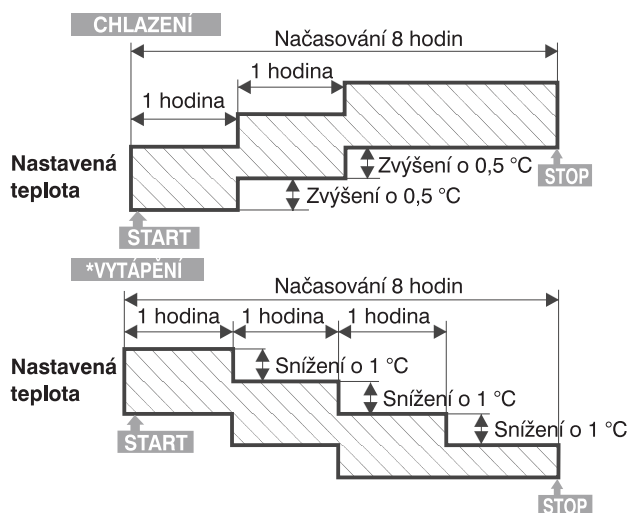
CHLAZENÍ

Načasování 8 hodin

1 hodina

1 hodina

Nastavená teplota

Zvýšení o 0,5 °C

Zvýšení o 0,5 °C

STOP

START

*VYTÁPĚNÍ

Načasování 8 hodin

1 hodina

1 hodina

1 hodina

Nastavená teplota

Snížení o 1 °C

Snížení o 1 °C

Snížení o 1 °C

START

STOP